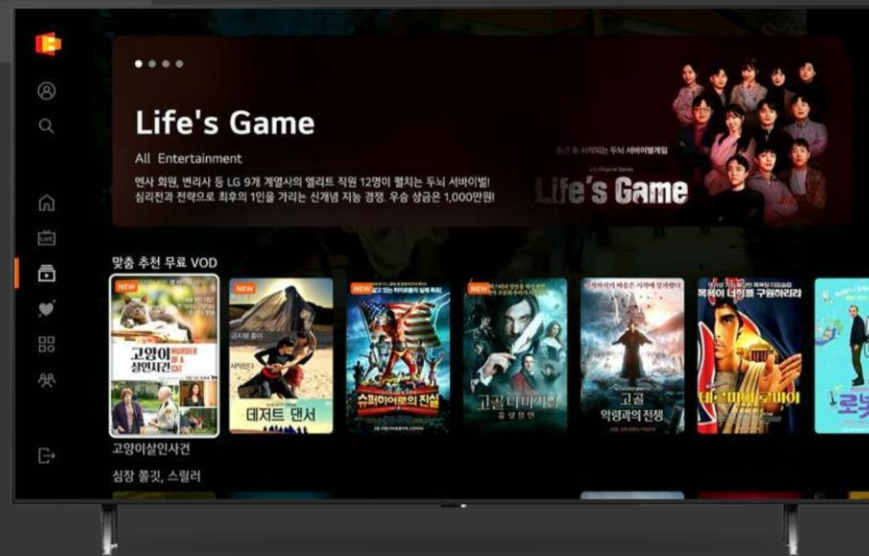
Life's Game

All Entertainment

변사 회원, 변리사 등 LG 9개 계열사의 엘리트 직원 12명이 펼치는 두뇌 서바이벌! 심리전과 전략으로 최후의 1인을 가리는 신개념 지능 경쟁. 우승 상금은 1,000만원!

Life's Game

맞춤 추천 무료 VOD

NEW
고양이 살인사건
MURDER OF A CAT

NEW
데저트 댄서

NEW
슈퍼히어로의 진실

NEW
고골 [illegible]

고골
악령과의 전쟁

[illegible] 구원하리라

로봇

고양이살인사건

심장 쫄깃, 스릴러

LIVE